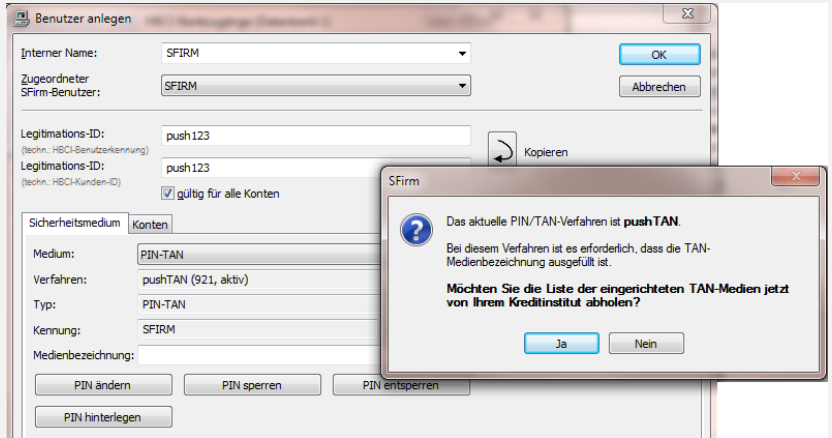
Benutzer anlegen

HBCI-Bankzugänge (Datenbank 1)

Interner Name: SFIRM

OK

Zugeordneter SFirm-Benutzer: SFIRM

Abbrechen

Legitimations-ID: (techn.: HBCI-Benutzerkennung) push123

Kopieren

Legitimations-ID: (techn.: HBCI-Kunden-ID) push123

gültig für alle Konten

Sicherheitsmedium | Konten

Medium: PIN-TAN

Verfahren: pushTAN (921, aktiv)

Typ: PIN-TAN

Kennung: SFIRM

Medienbezeichnung:

PIN ändern | PIN sperren | PIN entsperren

PIN hinterlegen

SFirm

Das aktuelle PIN/TAN-Verfahren ist **pushTAN**.

Bei diesem Verfahren ist es erforderlich, dass die TAN-Medienbezeichnung ausgefüllt ist.

**Möchten Sie die Liste der eingerichteten TAN-Medien jetzt von Ihrem Kreditinstitut abholen?**

Ja | Nein